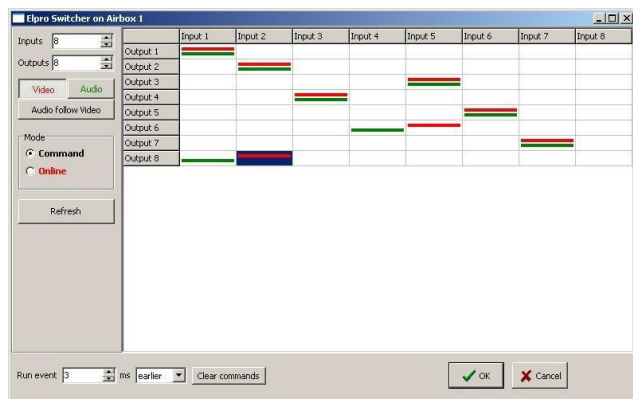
Elpro Switcher on Airbox 1

Inputs 8
Outputs 8
Video Audio
Audio follow Video
Mode
Command
Online
Refresh

| | Input 1 | Input 2 | Input 3 | Input 4 | Input 5 | Input 6 | Input 7 | Input 8 |
|---|---|---|---|---|---|---|---|---|
| Output 1 | | | | | | | | |
| Output 2 | | | | | | | | |
| Output 3 | | | | | | | | |
| Output 4 | | | | | | | | |
| Output 5 | | | | | | | | |
| Output 6 | | | | | | | | |
| Output 7 | | | | | | | | |
| Output 8 | | | | | | | | |

Run event 3 ms earlier Clear commands
OK Cancel